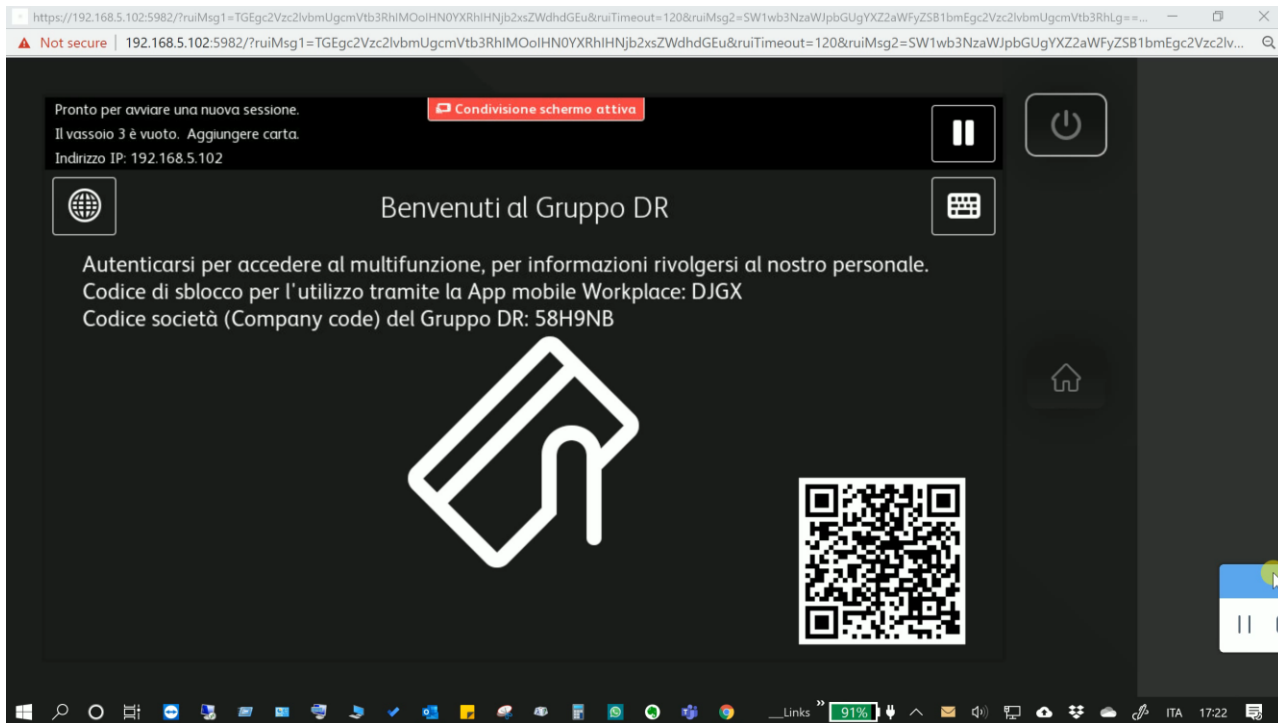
https://192.168.5.102:5982/?ruiMsg1=TGEgc2Vzc2lvbmUgcmVtb3RhIMOoIHN0YXRhIHNjb2xsZWdhdGEu&ruiTimeout=120&ruiMsg2=SW1wb3NzaWJpbGUgYXZ2aWFyZSB1bmEgc2Vzc2lvbmUgcmVtb3RhLg==...

Not secure | 192.168.5.102:5982/?ruiMsg1=TGEgc2Vzc2lvbmUgcmVtb3RhIMOoIHN0YXRhIHNjb2xsZWdhdGEu&ruiTimeout=120&ruiMsg2=SW1wb3NzaWJpbGUgYXZ2aWFyZSB1bmEgc2Vzc2lv...

Pronto per avviare una nuova sessione.
Il vassoio 3 è vuoto. Aggiungere carta.
Indirizzo IP: 192.168.5.102

Condivisione schermo attiva

Benvenuti al Gruppo DR

Autenticarsi per accedere al multifunzione, per informazioni rivolgersi al nostro personale.
Codice di sblocco per l'utilizzo tramite la App mobile Workplace: DJGX
Codice società (Company code) del Gruppo DR: 58H9NB

Links 91% ITA 17:22